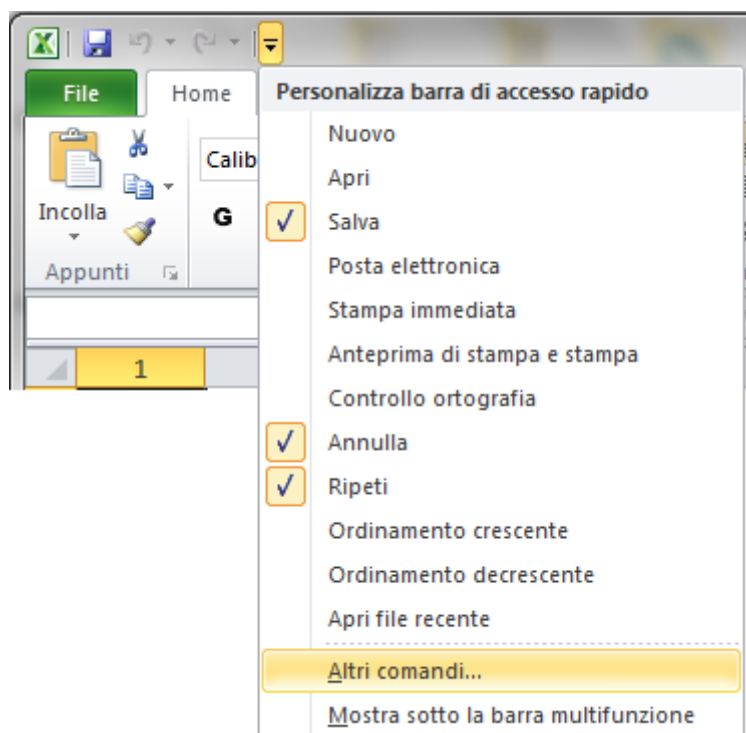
File
Home
Calib
G
Incolla
Appunti
1

Personalizza barra di accesso rapido
Nuovo
Apri
✓ Salva
Posta elettronica
Stampa immediata
Anteprima di stampa e stampa
Controllo ortografia
✓ Annulla
✓ Ripeti
Ordinamento crescente
Ordinamento decrescente
Apri file recente
Altri comandi...
Mostra sotto la barra multifunzione